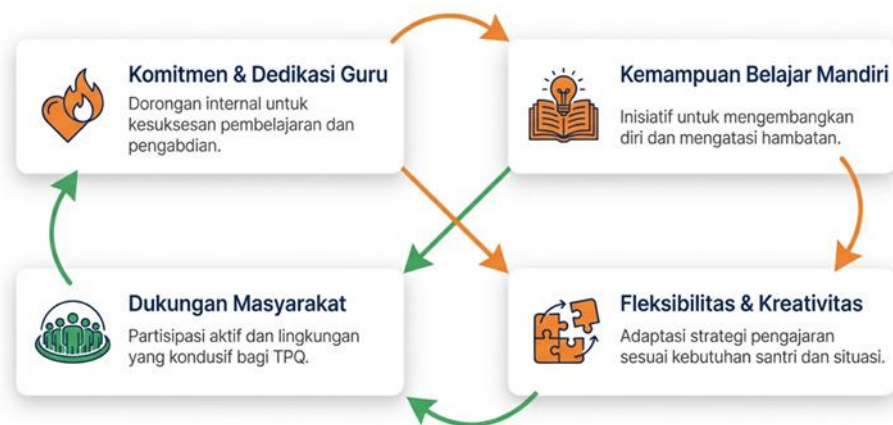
Komitmen & Dedikasi Guru
Dorongan internal untuk kesuksesan pembelajaran dan pengabdian.

Kemampuan Belajar Mandiri
Inisiatif untuk mengembangkan diri dan mengatasi hambatan.

Dukungan Masyarakat
Partisipasi aktif dan lingkungan yang kondusif bagi TPQ.

Fleksibilitas & Kreativitas
Adaptasi strategi pengajaran sesuai kebutuhan santri dan situasi.